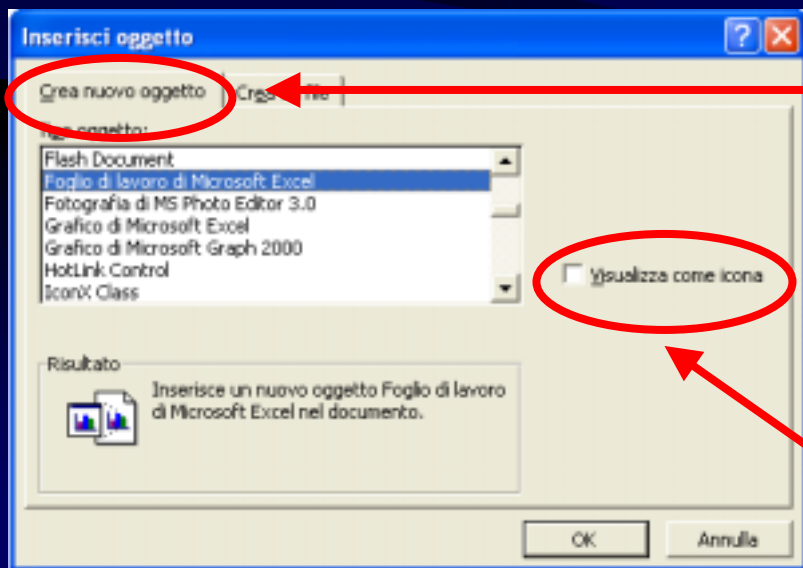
Inserisci oggetto

?

Crea nuovo oggetto

Crea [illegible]

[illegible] oggetto:

Flash Document
Foglio di lavoro di Microsoft Excel
Fotografia di MS Photo Editor 3.0
Grafico di Microsoft Excel
Grafico di Microsoft Graph 2000
HotLink Control
IconX Class

Visualizza come icona

Risultato

Inserisce un nuovo oggetto Foglio di lavoro di Microsoft Excel nel documento.

OK

Annulla